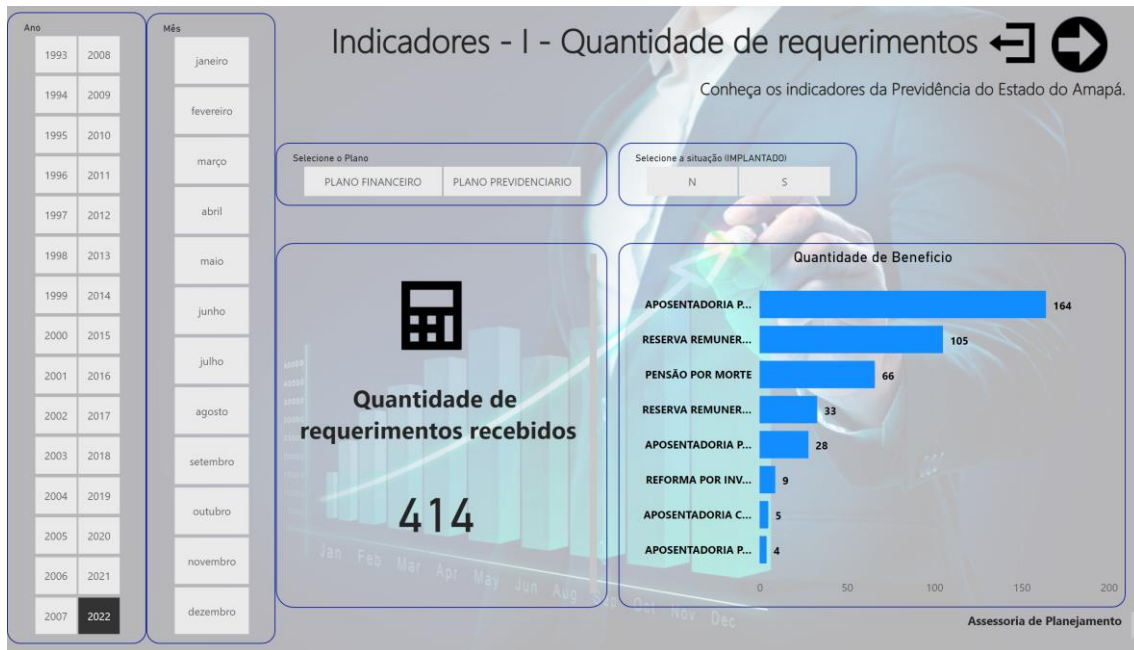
Ano

| 1993 | 2008 |
|---|---|
| 1994 | 2009 |
| 1995 | 2010 |
| 1996 | 2011 |
| 1997 | 2012 |
| 1998 | 2013 |
| 1999 | 2014 |
| 2000 | 2015 |
| 2001 | 2016 |
| 2002 | 2017 |
| 2003 | 2018 |
| 2004 | 2019 |
| 2005 | 2020 |
| 2006 | 2021 |
| 2007 | 2022 |

Mês

janeiro
fevereiro
março
abril
maio
junho
julho
agosto
setembro
outubro
novembro
dezembro

Indicadores - I - Quantidade de requerimentos

Conheça os indicadores da Previdência do Estado do Amapá.

Selecione o Plano
PLANO FINANCEIRO
PLANO PREVIDENCIARIO

Selecione a situação (IMPLANTADO)
N
S

Quantidade de requerimentos recebidos

414

Quantidade de Beneficio

| | |
|---|---|
| APOSENTADORIA P... | 164 |
| RESERVA REMUNER... | 105 |
| PENSÃO POR MORTE | 66 |
| RESERVA REMUNER... | 33 |
| APOSENTADORIA P... | 28 |
| REFORMA POR INV... | 9 |
| APOSENTADORIA C... | 5 |
| APOSENTADORIA P... | 4 |

0 50 100 150 200

Jan Feb Mar Apr May Jun Aug Sep Oct Nov Dec

Assessoria de Planejamento